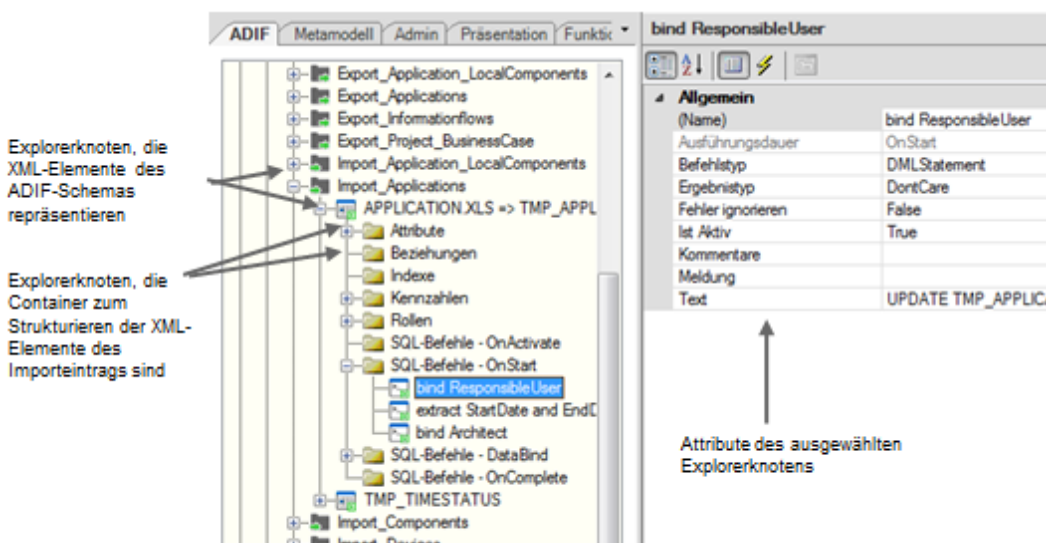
ADIF | Metamodell | Admin | Präsentation | Funktic

Export_Application_LocalComponents
Export_Applications
Export_Informationflows
Export_Project_BusinessCase
Import_Application_LocalComponents
Import_Applications
APPLICATION.XLS => TMP_APPL
Attribute
Beziehungen
Indexe
Kennzahlen
Rollen
SQL-Befehle - OnActivate
SQL-Befehle - OnStart
bind ResponsibleUser
extract StartDate and EndD
bind Architect
SQL-Befehle - DataBind
SQL-Befehle - OnComplete
TMP_TIMESTATUS
Import_Components
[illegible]

Explorerknoten, die XML-Elemente des ADIF-Schemas repräsentieren

Explorerknoten, die Container zum Strukturieren der XML-Elemente des Importeintrags sind

bind ResponsibleUser

| Allgemein | |
|---|---|
| (Name) | bind ResponsibleUser |
| Ausführungsdauer | OnStart |
| Befehlstyp | DMLStatement |
| Ergebnistyp | DontCare |
| Fehler ignorieren | False |
| Ist Aktiv | True |
| Kommentare | |
| Meldung | |
| Text | UPDATE TMP_APPLICA |

Attribute des ausgewählten Explorerknotens